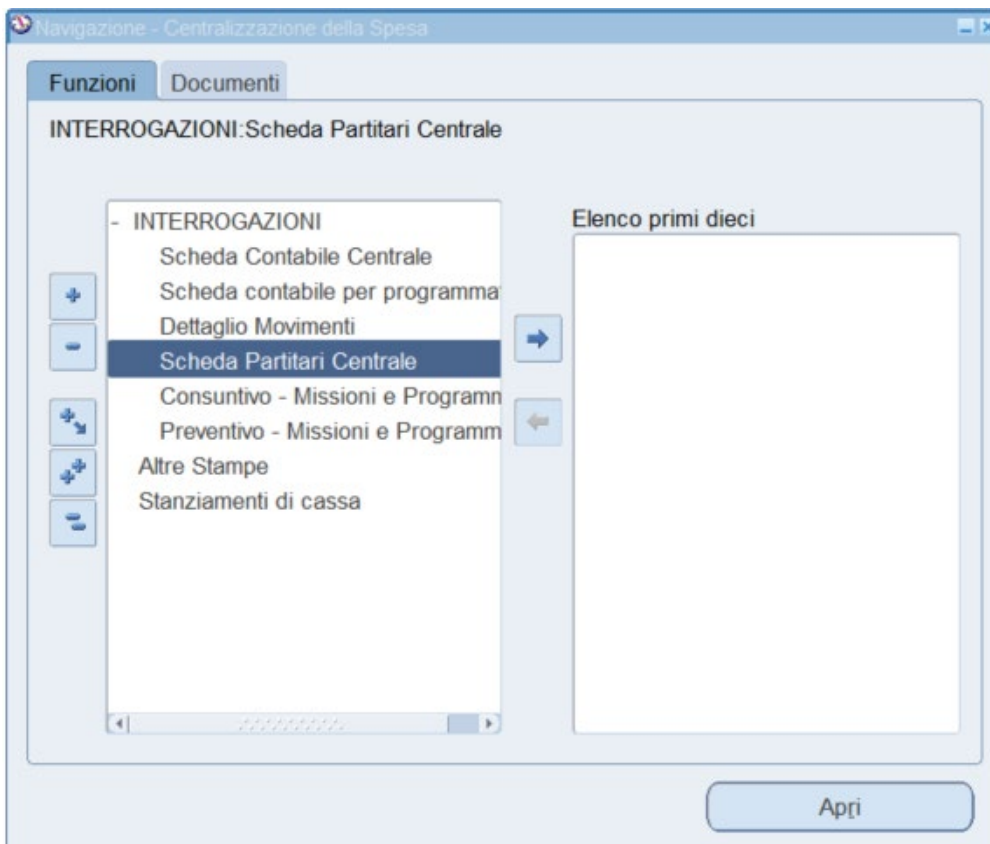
Navigazione - Centralizzazione della Spesa

Funzioni
Documenti

INTERROGAZIONI:Scheda Partitari Centrale

- INTERROGAZIONI
Scheda Contabile Centrale
Scheda contabile per programma
Dettaglio Movimenti
Scheda Partitari Centrale
Consuntivo - Missioni e Programm
Preventivo - Missioni e Programm
Altre Stampe
Stanziamenti di cassa

Elenco primi dieci

Apri